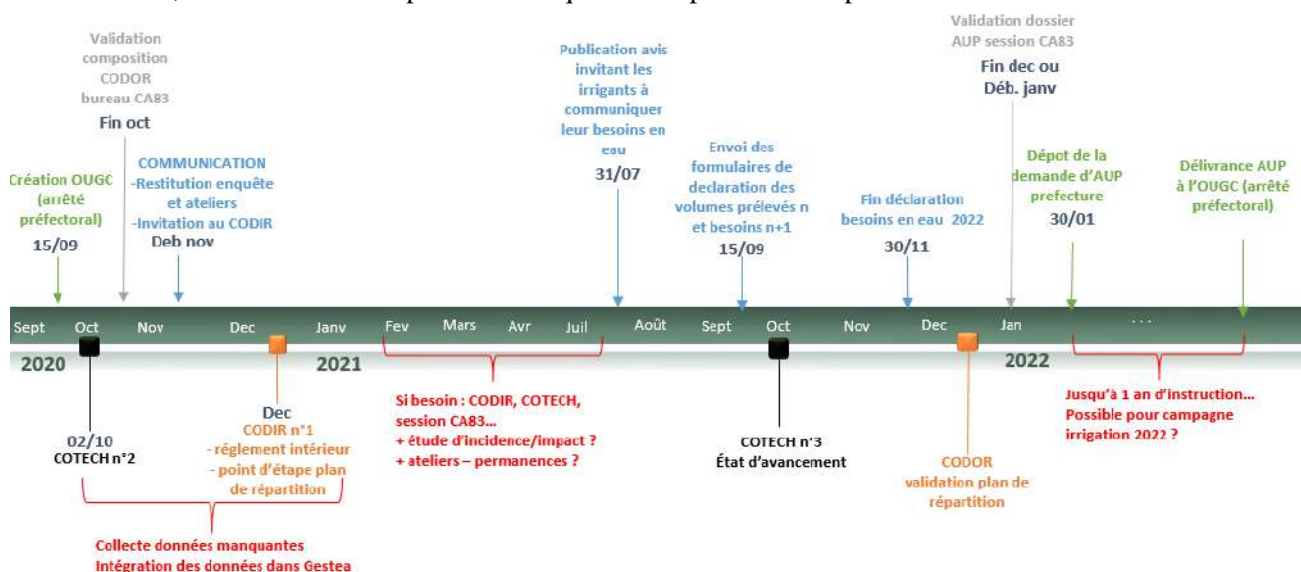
Validation composition CODOR bureau CA83
Fin oct

Création OUGC (arrêté préfectoral)
15/09

COMMUNICATION
-Restitution enquête et ateliers
-Invitation au CODIR
Deb nov

Publication avis invitant les irrigants à communiquer leur besoins en eau
31/07

Envoi des formulaires de declaration des volumes prélevés n et besoins n+1
15/09

Fin déclaration besoins en eau 2022
30/11

Validation dossier AUP session CA83
Fin dec ou Déb. janv

Dépot de la demande d'AUP prefecture
30/01

Délivrance AUP à l'OUGC (arrêté préfectoral)

Sept Oct Nov Dec Janv Fev Mars Avr Juil Août Sept Oct Nov Dec Jan . . .

2020 2021 2022

02/10
COTECH n°2

Dec
CODIR n°1
- réglement intérieur
- point d'étape plan de répartition

Collecte données manquantes
Intégration des données dans Gestea

Si besoin : CODIR, COTECH, session CA83…
+ étude d'incidence/impact ?
+ ateliers – permanences ?

COTECH n°3
État d'avancement

CODOR
validation plan de répartition

Jusqu'à 1 an d'instruction…
Possible pour campagne irrigation 2022 ?